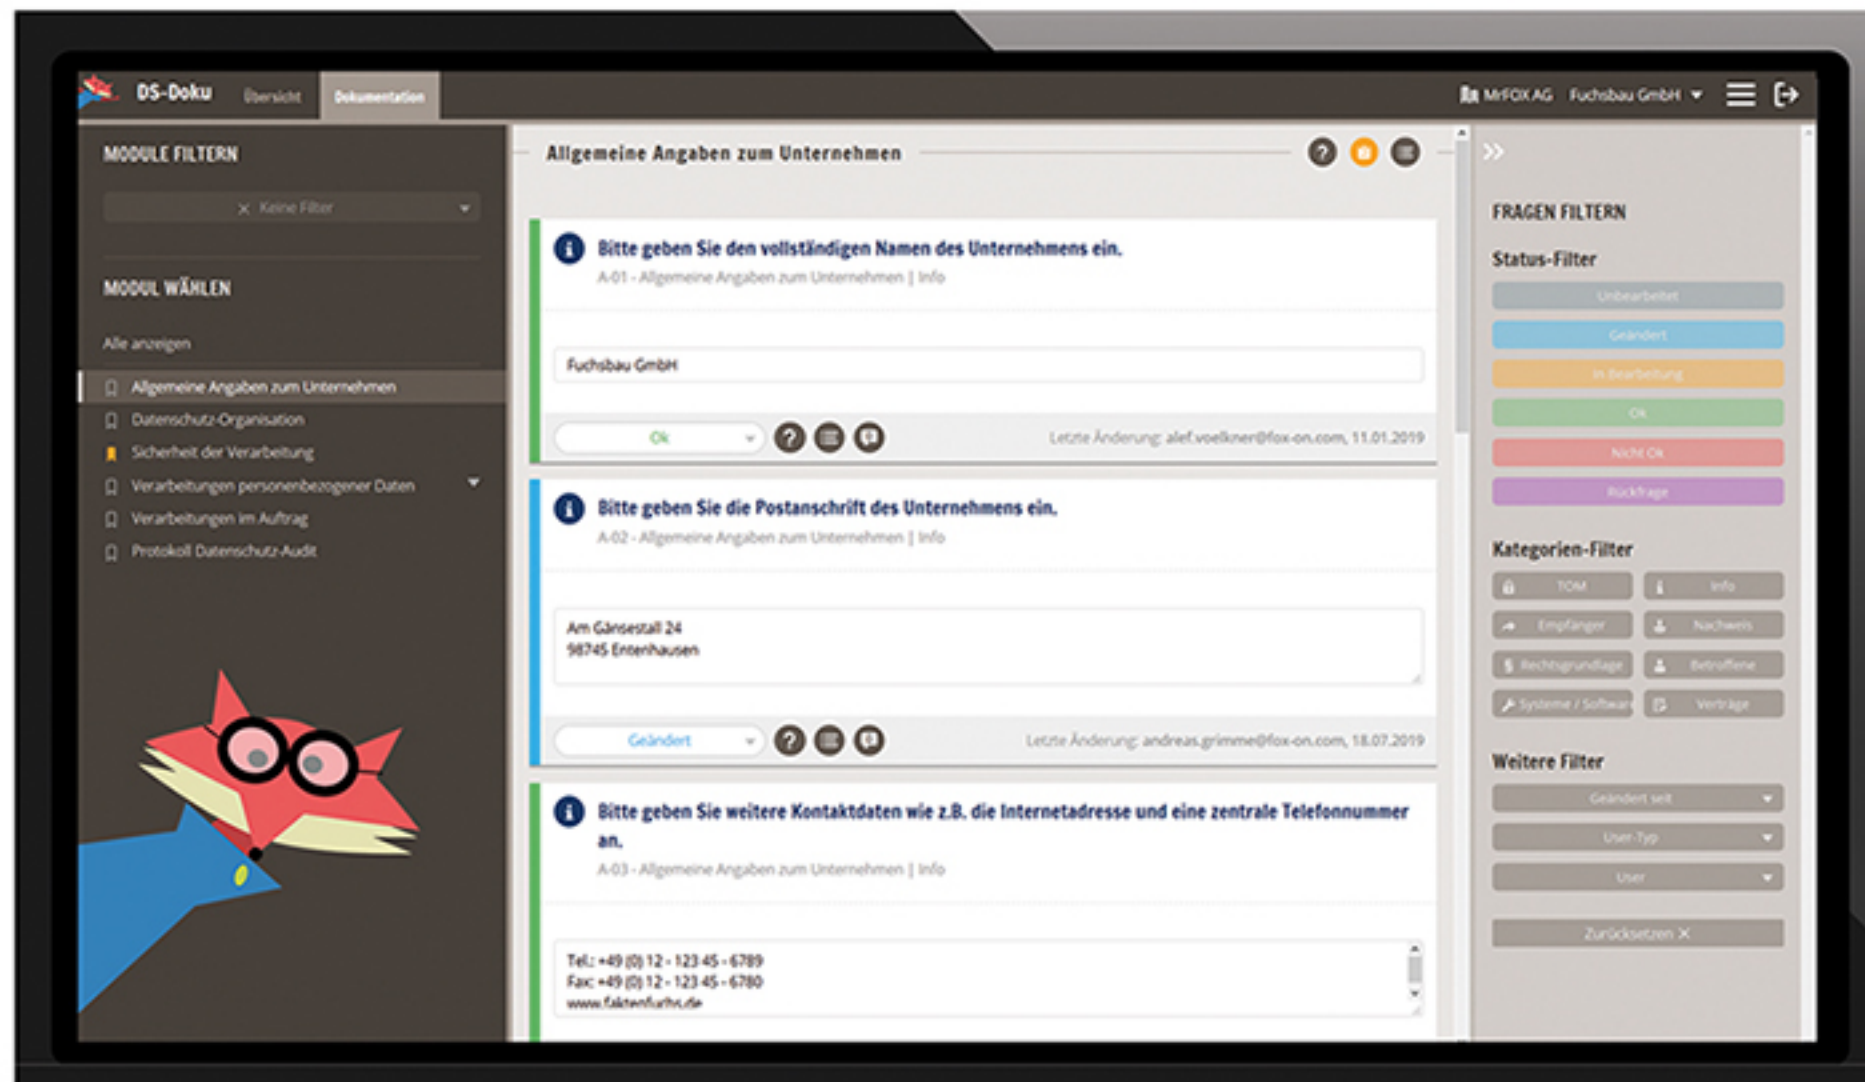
DS-Doku Übersicht Dokumentation

MrFOX AG Fuchsbau GmbH

MODULE FILTERN

× Keine Filter

MODUL WÄHLEN

Alle anzeigen

Allgemeine Angaben zum Unternehmen

Datenschutz-Organisation

Sicherheit der Verarbeitung

Verarbeitungen personenbezogener Daten

Verarbeitungen im Auftrag

Protokoll Datenschutz-Audit

Allgemeine Angaben zum Unternehmen

Bitte geben Sie den vollständigen Namen des Unternehmens ein.

A-01 - Allgemeine Angaben zum Unternehmen | Info

Fuchsbau GmbH

Ok

Letzte Änderung: alef.voelkner@fox-on.com, 11.01.2019

Bitte geben Sie die Postanschrift des Unternehmens ein.

A-02 - Allgemeine Angaben zum Unternehmen | Info

Am Gänsestall 24
98745 Entenhausen

Geändert

Letzte Änderung: andreas.grimme@fox-on.com, 18.07.2019

Bitte geben Sie weitere Kontaktdaten wie z.B. die Internetadresse und eine zentrale Telefonnummer an.

A-03 - Allgemeine Angaben zum Unternehmen | Info

Tel.: +49 (0) 12 - 123 45 - 6789
Fax: +49 (0) 12 - 123 45 - 6780
www.faktenfuchs.de

FRAGEN FILTERN

Status-Filter

Unbearbeitet

Geändert

In Bearbeitung

Ok

Nicht Ok

Rückfrage

Kategorien-Filter

TOM

Info

Empfänger

Nachweis

Rechtsgrundlage

Betroffene

Systeme / Softwar

Verträge

Weitere Filter

Geändert seit

User-Typ

User

Zurücksetzen ×